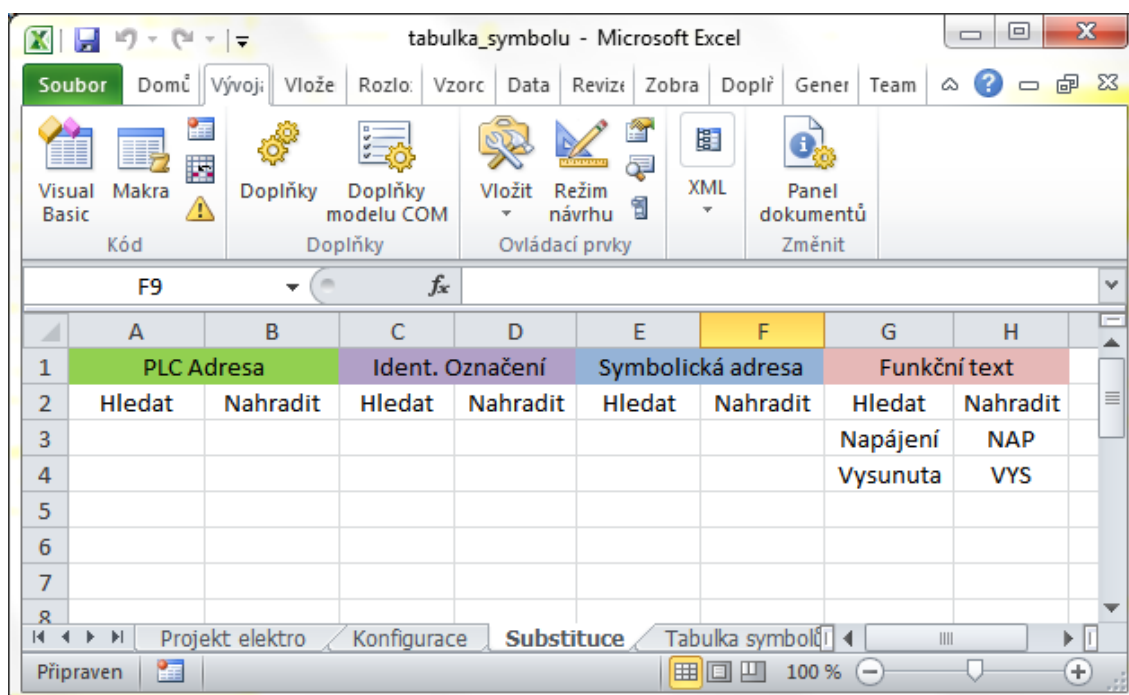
tabulka_symbolu - Microsoft Excel

Soubor | Domů | Vývoj | Vlože | Rozlo | Vzorc | Data | Revize | Zobra | Doplň | Gener | Team

Visual Basic | Makra | Kód
Doplňky | Doplňky modelu COM | Doplňky
Vložit | Režim návrhu | Ovládací prvky
XML
Panel dokumentů | Změnit

F9 | $f_x$

| | A | B | C | D | E | F | G | H |
|---|---|---|---|---|---|---|---|---|
| 1 | PLC Adresa | | Ident. Označení | | Symbolická adresa | | Funkční text | |
| 2 | Hledat | Nahradit | Hledat | Nahradit | Hledat | Nahradit | Hledat | Nahradit |
| 3 | | | | | | | Napájení | NAP |
| 4 | | | | | | | Vysunuta | VYS |
| 5 | | | | | | | | |
| 6 | | | | | | | | |
| 7 | | | | | | | | |
| 8 | | | | | | | | |

Projekt elektro | Konfigurace | Substituce | Tabulka symbolů

Připraven | 100 %